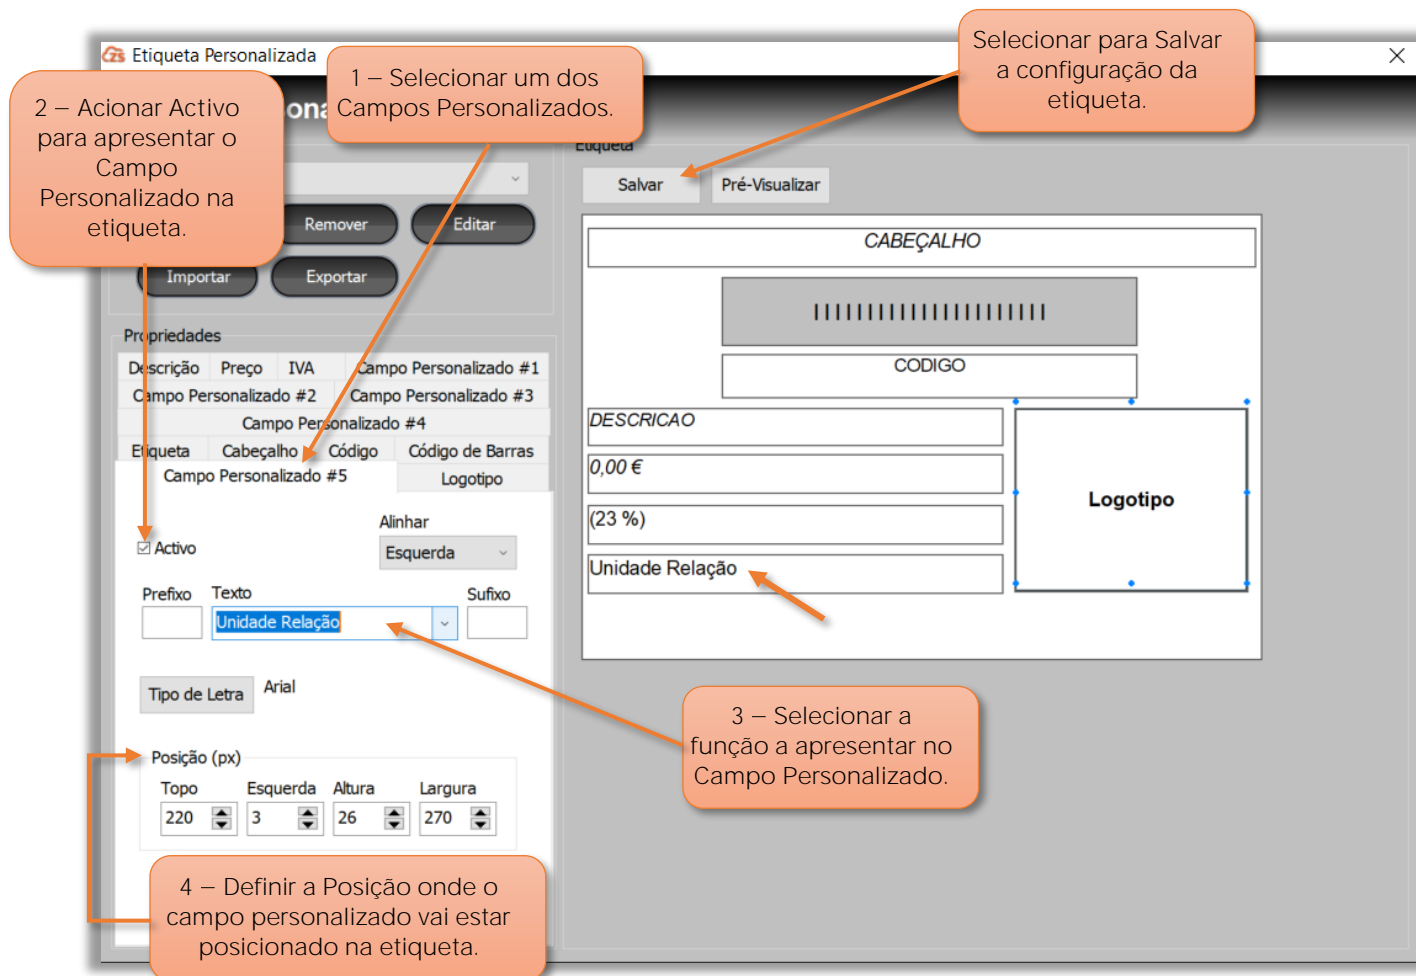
Etiqueta Personalizada

1 – Selecionar um dos Campos Personalizados.

2 – Acionar Activo para apresentar o Campo Personalizado na etiqueta.

Selecionar para Salvar a configuração da etiqueta.

ona

Etiqueta

Salvar

Pré-Visualizar

Remover

Editar

Importar

Exportar

Propriedades

Descrição

Preço

IVA

Campo Personalizado #1

Campo Personalizado #2

Campo Personalizado #3

Campo Personalizado #4

Etiqueta

Cabeçalho

Código

Código de Barras

Campo Personalizado #5

Logotipo

Activo

Alinhar

Esquerda

Prefixo

Texto

Sufixo

Unidade Relação

Tipo de Letra

Arial

Posição (px)

Topo

Esquerda

Altura

Largura

220

3

26

270

CABEÇALHO

CODIGO

DESCRICAO

0,00 €

(23 %)

Unidade Relação

Logotipo

3 – Selecionar a função a apresentar no Campo Personalizado.

4 – Definir a Posição onde o campo personalizado vai estar posicionado na etiqueta.